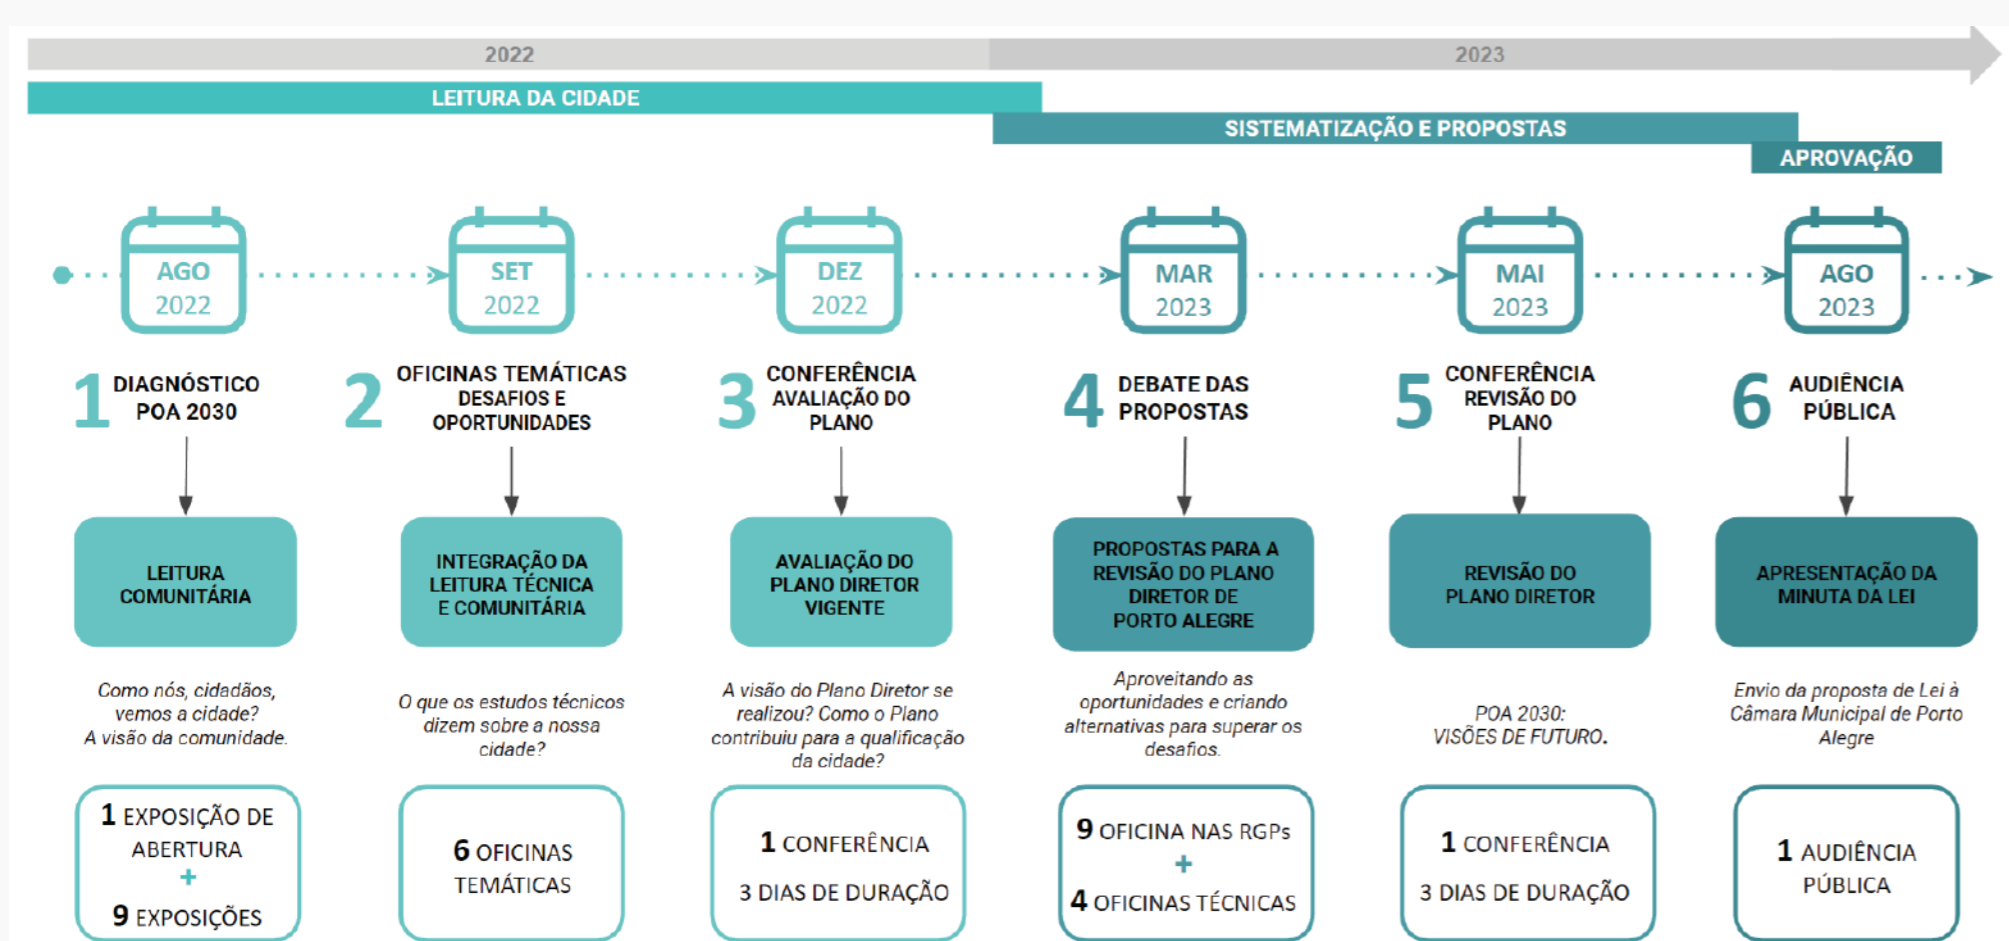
2022

2023

LEITURA DA CIDADE

SISTEMATIZAÇÃO E PROPOSTAS

APROVAÇÃO

AGO 2022

SET 2022

DEZ 2022

MAR 2023

MAI 2023

AGO 2023

1 DIAGNÓSTICO POA 2030

LEITURA COMUNITÁRIA

Como nós, cidadãos, vemos a cidade? A visão da comunidade.

1 EXPOSIÇÃO DE ABERTURA + 9 EXPOSIÇÕES

2 OFICINAS TEMÁTICAS DESAFIOS E OPORTUNIDADES

INTEGRAÇÃO DA LEITURA TÉCNICA E COMUNITÁRIA

O que os estudos técnicos dizem sobre a nossa cidade?

6 OFICINAS TEMÁTICAS

3 CONFERÊNCIA AVALIAÇÃO DO PLANO

AVALIAÇÃO DO PLANO DIRETOR VIGENTE

A visão do Plano Diretor se realizou? Como o Plano contribuiu para a qualificação da cidade?

1 CONFERÊNCIA

3 DIAS DE DURAÇÃO

4 DEBATE DAS PROPOSTAS

PROPOSTAS PARA A REVISÃO DO PLANO DIRETOR DE PORTO ALEGRE

Aproveitando as oportunidades e criando alternativas para superar os desafios.

9 OFICINA NAS RGPs + 4 OFICINAS TÉCNICAS

5 CONFERÊNCIA REVISÃO DO PLANO

REVISÃO DO PLANO DIRETOR

POA 2030: VISÕES DE FUTURO.

1 CONFERÊNCIA

3 DIAS DE DURAÇÃO

6 AUDIÊNCIA PÚBLICA

APRESENTAÇÃO DA MINUTA DA LEI

Envio da proposta de Lei à Câmara Municipal de Porto Alegre

1 AUDIÊNCIA PÚBLICA